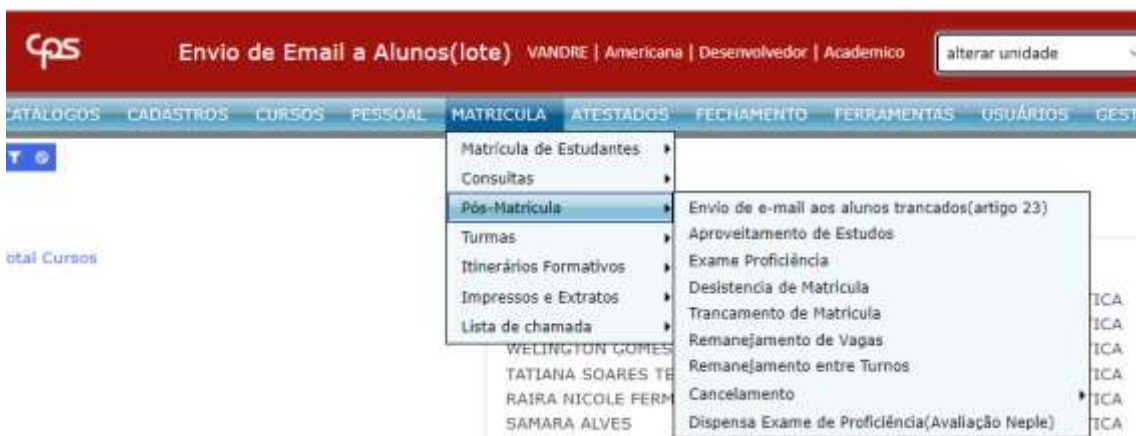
cps

Envio de Email a Alunos(lote) VANDRE | Americana | Desenvolvedor | Academico

alterar unidade

CATÁLOGOS CADASTROS CURSOS PESSOAL MATRICULA ATESTADOS FECHAMENTO FERRAMENTAS USUÁRIOS GEST

otal Cursos

Matrícula de Estudantes
Consultas
Pós-Matricula
Turmas
Itinerários Formativos
Impressos e Extratos
Lista de chamada

Envio de e-mail aos alunos trancados(artigo 23)
Aproveitamento de Estudos
Exame Proficiência
Desistencia de Matricula
Trancamento de Matricula
Remanejamento de Vagas
Remanejamento entre Turnos
Cancelamento
Dispensa Exame de Proficiência(Avaliação Neple)

WELINGTON GOMES
TATIANA SOARES TE
RAIRA NICOLE FERM
SAMARA ALVES

TICA
TICA
TICA
TICA
TICA
TICA